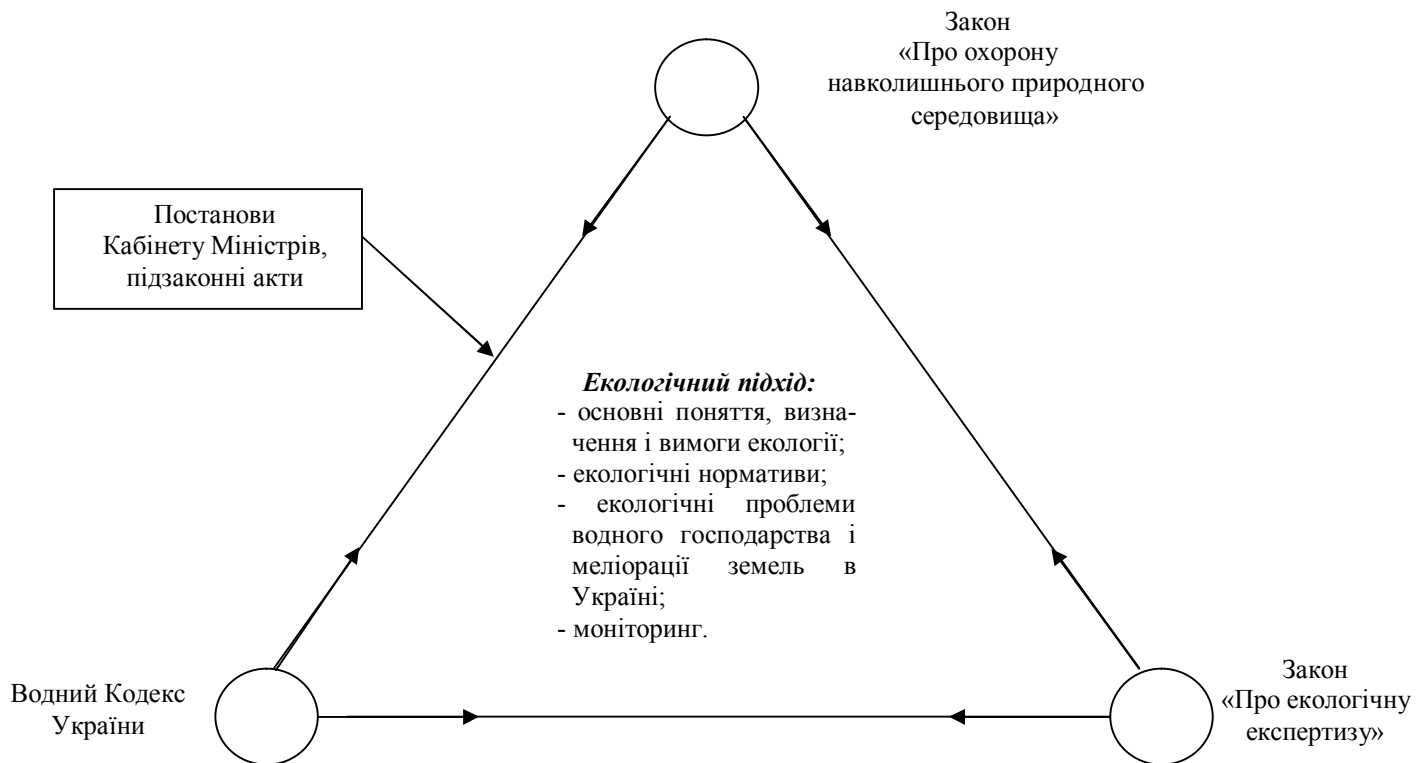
Закон «Про охорону навколишнього природного середовища»

Постанови Кабінету Міністрів, підзаконні акти

*Екологічний підхід:*
- основні поняття, визначення і вимоги екології;
- екологічні нормативи;
- екологічні проблеми водного господарства і меліорації земель в Україні;
- моніторинг.

Водний Кодекс України

Закон «Про екологічну експертизу»